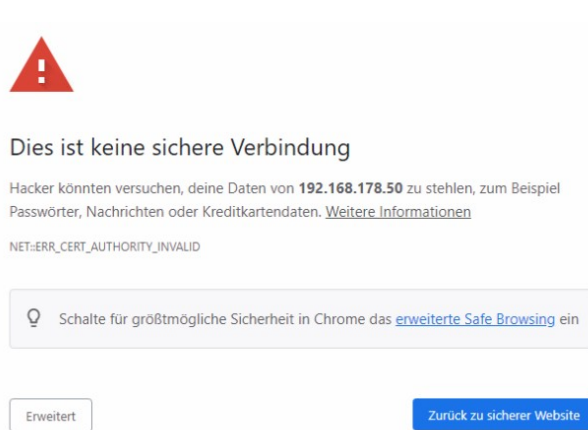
Dies ist keine sichere Verbindung

Hacker könnten versuchen, deine Daten von **192.168.178.50** zu stehlen, zum Beispiel Passwörter, Nachrichten oder Kreditkartendaten. Weitere Informationen

NET::ERR_CERT_AUTHORITY_INVALID

Schalte für größtmögliche Sicherheit in Chrome das erweiterte Safe Browsing ein

Erweitert

Zurück zu sicherer Website